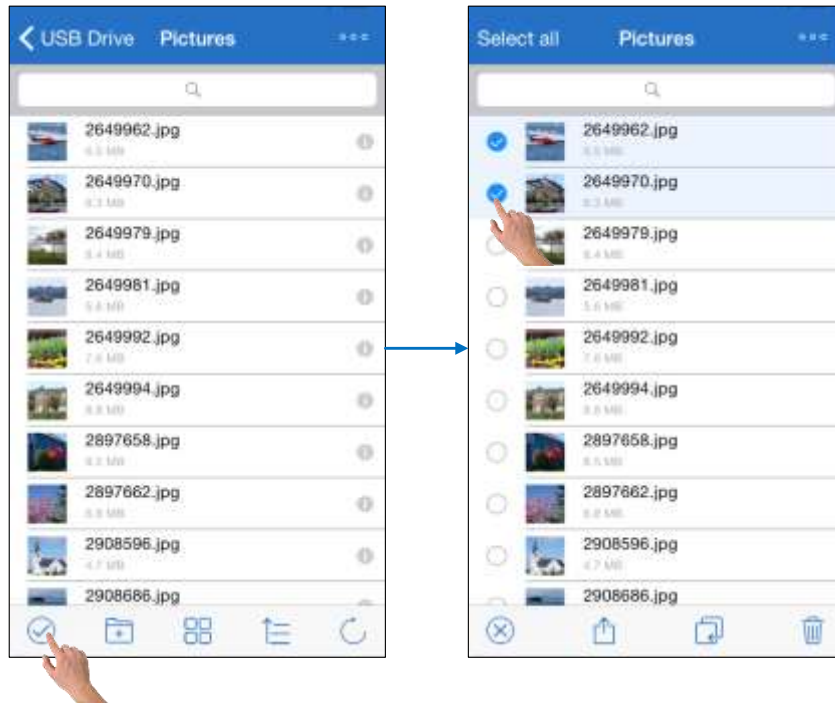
USB Drive Pictures

2649962.jpg
6.5 MB

2649970.jpg
8.3 MB

2649979.jpg
8.4 MB

2649981.jpg
5.6 MB

2649992.jpg
7.6 MB

2649994.jpg
8.8 MB

2897658.jpg
8.5 MB

2897662.jpg
8.8 MB

2908596.jpg
4.7 MB

2908686.jpg

Select all Pictures

2649962.jpg
6.5 MB

2649970.jpg
8.3 MB

2649979.jpg
8.4 MB

2649981.jpg
5.6 MB

2649992.jpg
7.6 MB

2649994.jpg
8.8 MB

2897658.jpg
8.5 MB

2897662.jpg
8.8 MB

2908596.jpg
4.7 MB

2908686.jpg